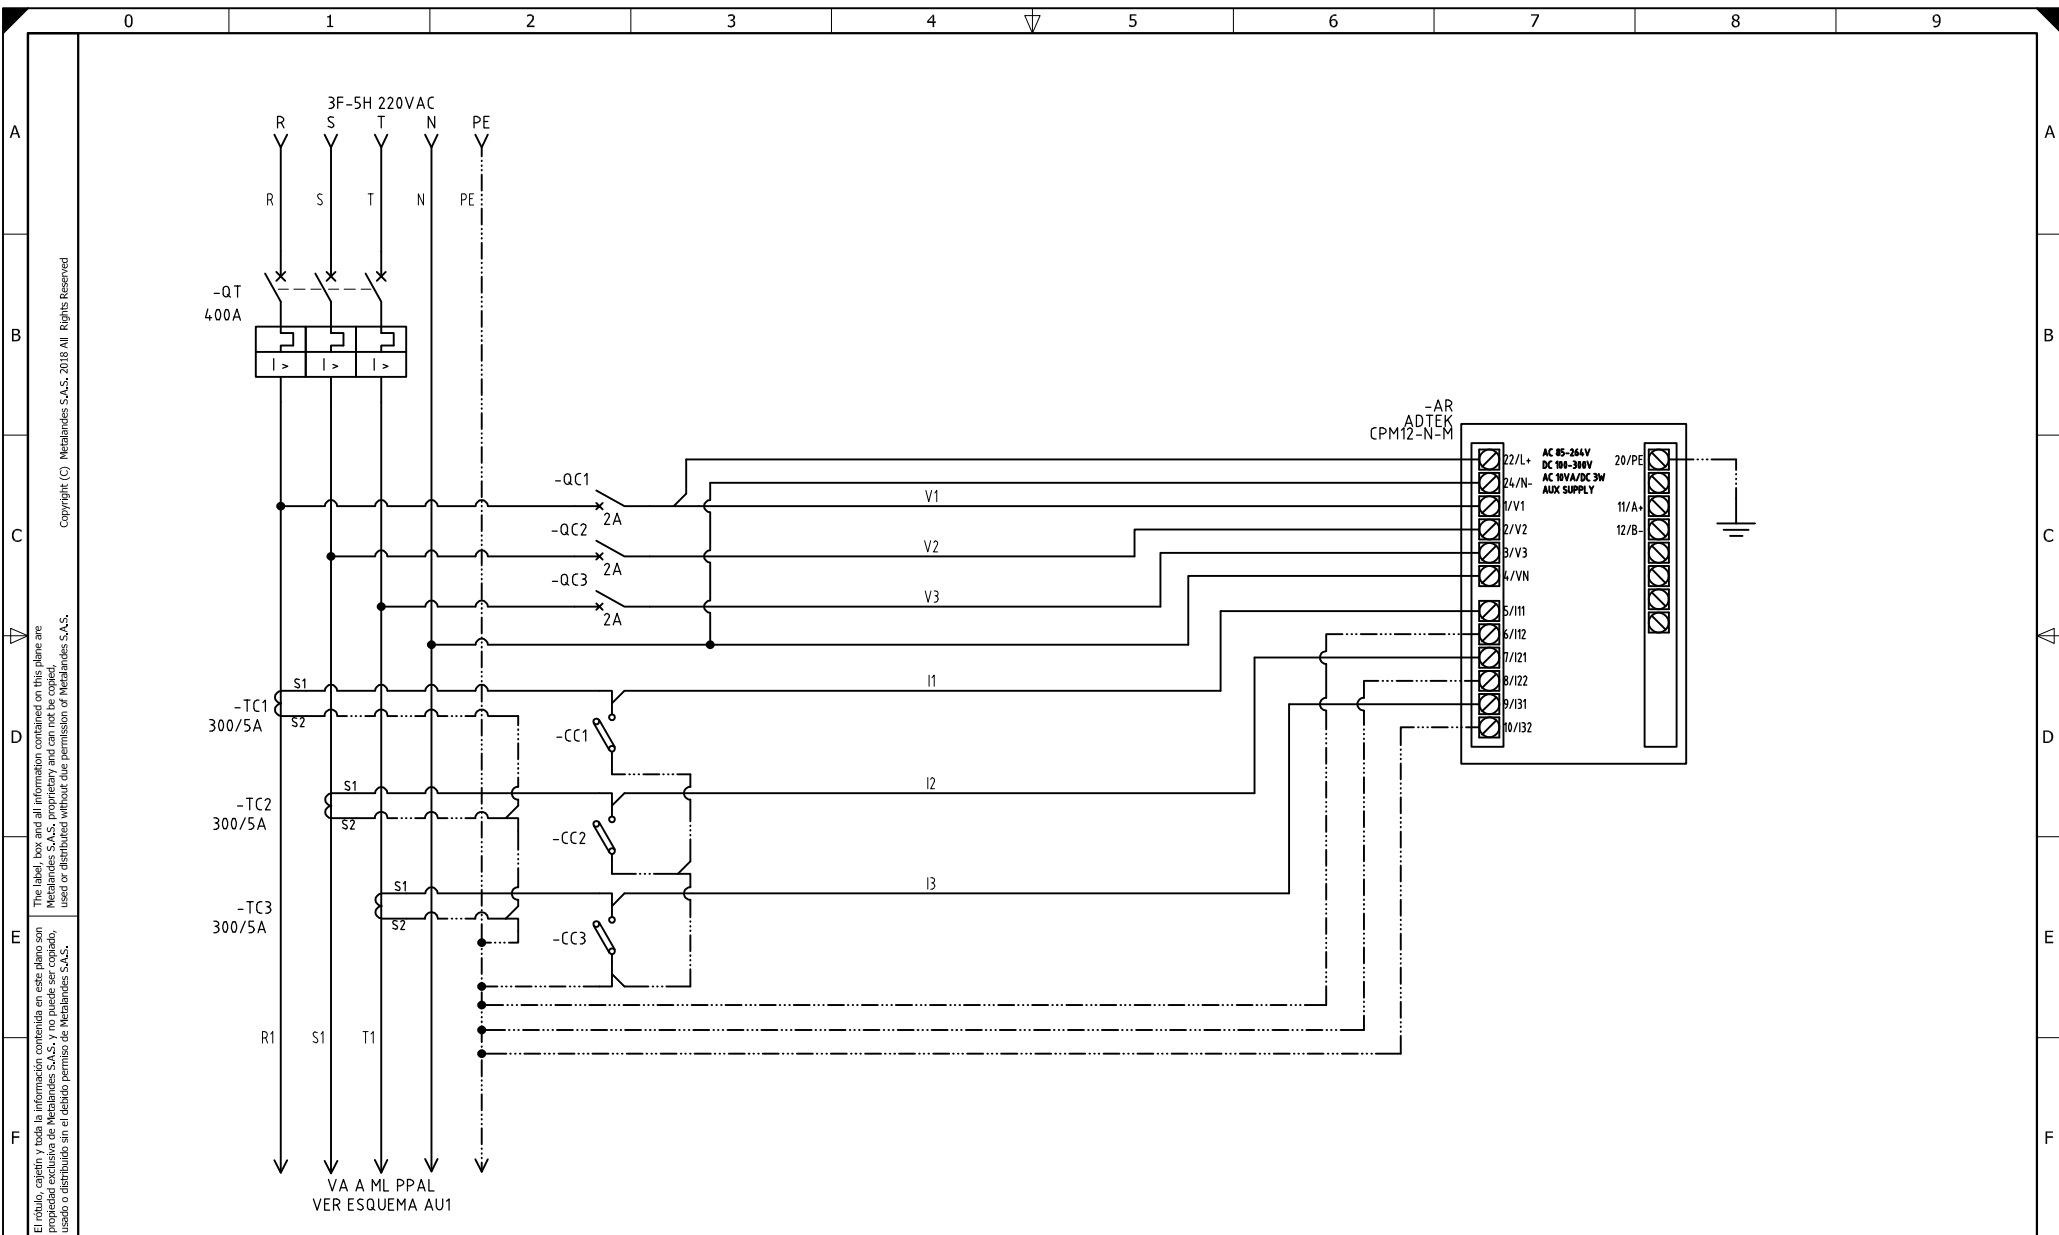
0 1 2 3 4 5 6 7 8 9

A
B
C
D
E
F

Copyright (C) Metalandes S.A.S. 2018 All Rights Reserved

The label, box and all information contained on this plane are Metalandes S.A.S. proprietary and can not be copied, used or distributed without due permission of Metalandes S.A.S.

El rótulo, cajetín y toda la información contenida en este plano son propiedad exclusiva de Metalandes S.A.S. y no puede ser copiado, usado o distribuido sin el debido permiso de Metalandes S.A.S.

3F-5H 220VAC
R S T N PE

R S T N PE

-QT
400A

I > I > I >

-QC1
2A
-QC2
2A
-QC3
2A

V1
V2
V3

-AR
ADTEK
CPM12-N-M

22/L+
24/N-
1/V1
2/V2
3/V3
4/VN
5/I11
6/I12
7/I21
8/I22
9/I31
10/I32

AC 85-264V
DC 100-300V
AC 10VA/DC 3W
AUX SUPPLY

20/PE
11/A+
12/B-

S1
-TC1
300/5A
S2
-CC1
I1

S1
-TC2
300/5A
S2
-CC2
I2

S1
-TC3
300/5A
S2
-CC3
I3

R1 S1 T1

VA A ML PPAL
VER ESQUEMA AU1